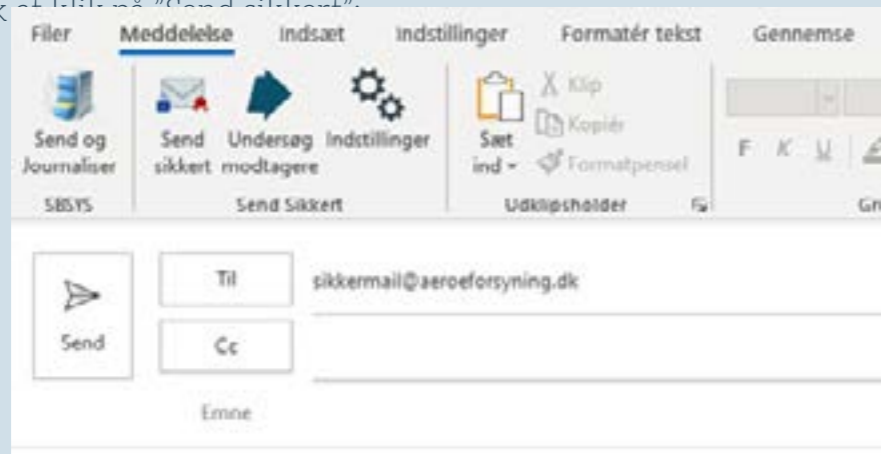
k et klik på "Send sikkert":

Filer Meddelelse Indsæt Indstillinger Formatér tekst Gennemse

Send og Journaliser
SBSYS

Send sikkert Undersøg modtagere Indstillinger
Send Sikkert

Sæt ind
Klip
Kopiér
Formatpensel
Udklipsholder

F K U
Gr

Send
Til sikkermail@aeroeforsyning.dk
Cc
Emne